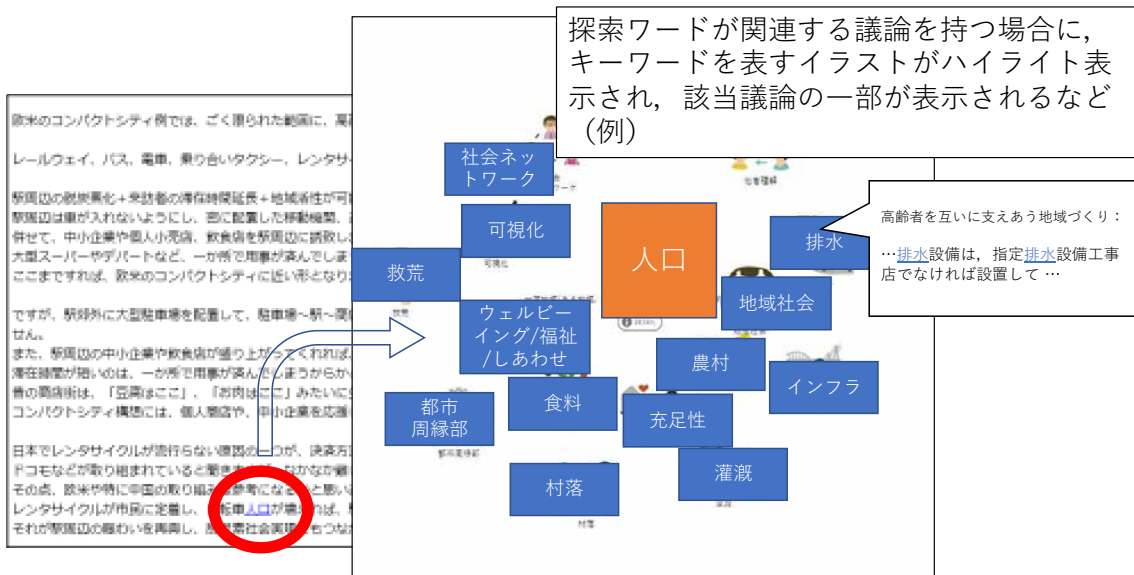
探索ワードが関連する議論を持つ場合に，キーワードを表すイラストがハイライト表示され，該当議論の一部が表示されるなど（例）

欧米のコンパクトシティ例では、ごく限られた範囲に、高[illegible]

レールウェイ、バス、電車、乗り合いタクシー、レンタサ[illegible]

駅周辺の財政黒化＋来訪者の滞在時間延長＋地域者生が可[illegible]
駅周辺は車が入れないようにし、回に配置した移動機関、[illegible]
併せて、中小企業や個人小売店、飲食店を駅周辺に誘致し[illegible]
大型スーパーやデパートなど、一か所で用事が済んでしま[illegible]
ここまですれば、欧米のコンパクトシティに近い形となり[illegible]

ですが、駅郊外に大型駐車場を配置して、駐車場～駅～周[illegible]
せん。
また、駅周辺の中小企業や飲食店が盛り上がってくれれば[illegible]
滞在時間が短いのは、一か所で用事が済んでしまうからか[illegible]
昔の商店街は、「豆腐はここ」、「お肉はここ」みたいに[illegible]
コンパクトシティ構想には、個人商店や、中小企業を応援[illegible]

日本でレンタサイクルが流行らない原因の一つが、決済方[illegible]
ドコモなどが取り組まれていると思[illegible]なかなか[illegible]
その点、欧米や特に中国の取り組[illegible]参考になる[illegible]と思い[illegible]
レンタサイクルが市民に定着し、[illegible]転車人口が増えれば、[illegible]
それが駅周辺の賑わいを再興し、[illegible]社会実現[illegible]

社会ネットワーク
可視化
救荒
ウェルビーイング/福祉/しあわせ
都市周縁部
食料
村落
人口
排水
地域社会
農村
インフラ
充足性
灌漑

高齢者を互いに支えあう地域づくり：

…排水設備は，指定排水設備工事店でなければ設置して …